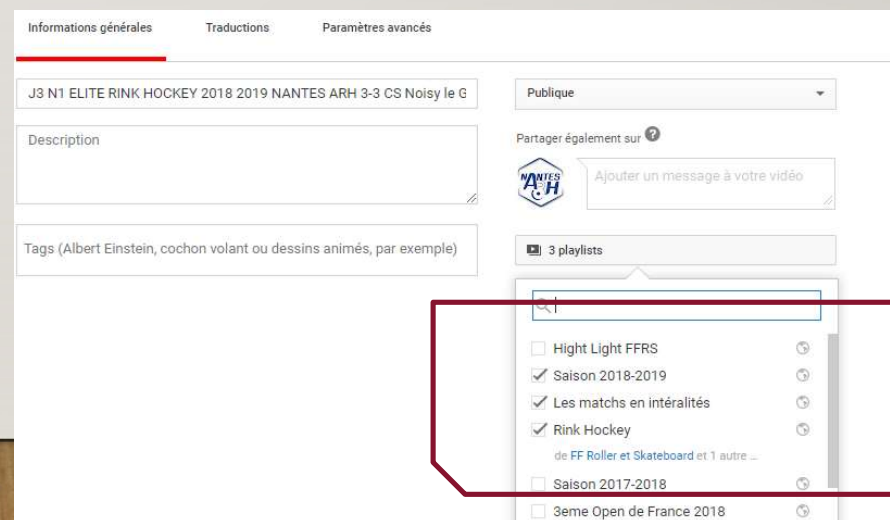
Informations générales
Traductions
Paramètres avancés

J3 N1 ELITE RINK HOCKEY 2018 2019 NANTES ARH 3-3 CS Noisy le G

Publique

Description

Partager également sur

NANTES ARH

Ajouter un message à votre vidéo

Tags (Albert Einstein, cochon volant ou dessins animés, par exemple)

3 playlists

Hight Light FFRS
Saison 2018-2019
Les matchs en intéralités
Rink Hockey
de FF Roller et Skateboard et 1 autre ...
Saison 2017-2018
3eme Open de France 2018